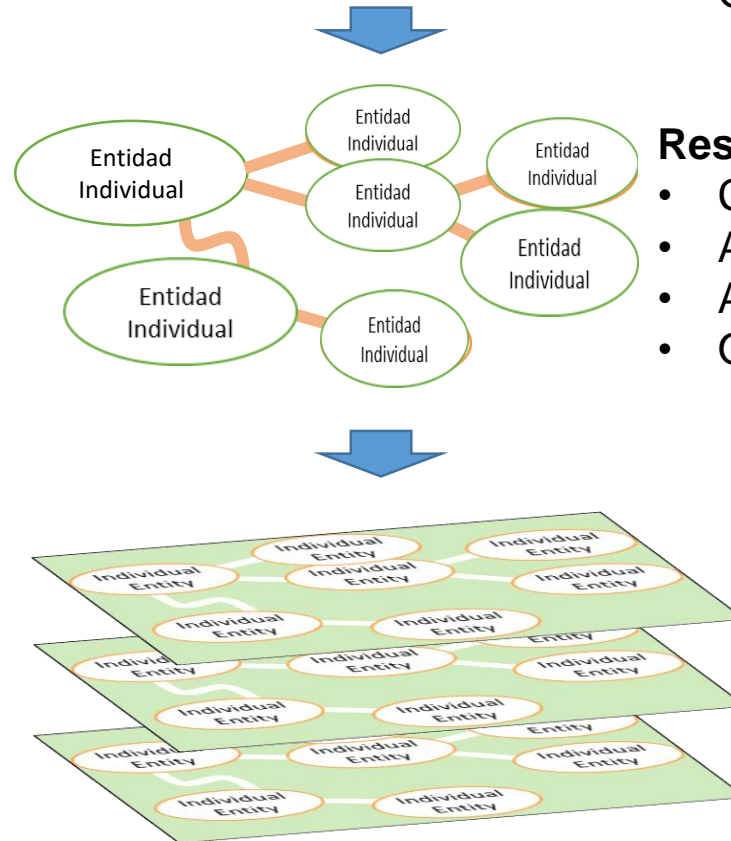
Entidad Individual

Entidad Individual

Entidad Individual

Entidad Individual

Entidad Individual

Entidad Individual

Entidad Individual

Res
• C
• A
• A
• C

Individual Entity
Individual Entity
Individual Entity
Individual Entity
Individual Entity
Individual Entity
Individual Entity

Individu Entity
Individual Entity
Entity
Individual Entity
Individual Entity
Individual Entity

Individu Entity
Individual Entity
Entity
Individual Entity
Individual Entity
Individual Entity